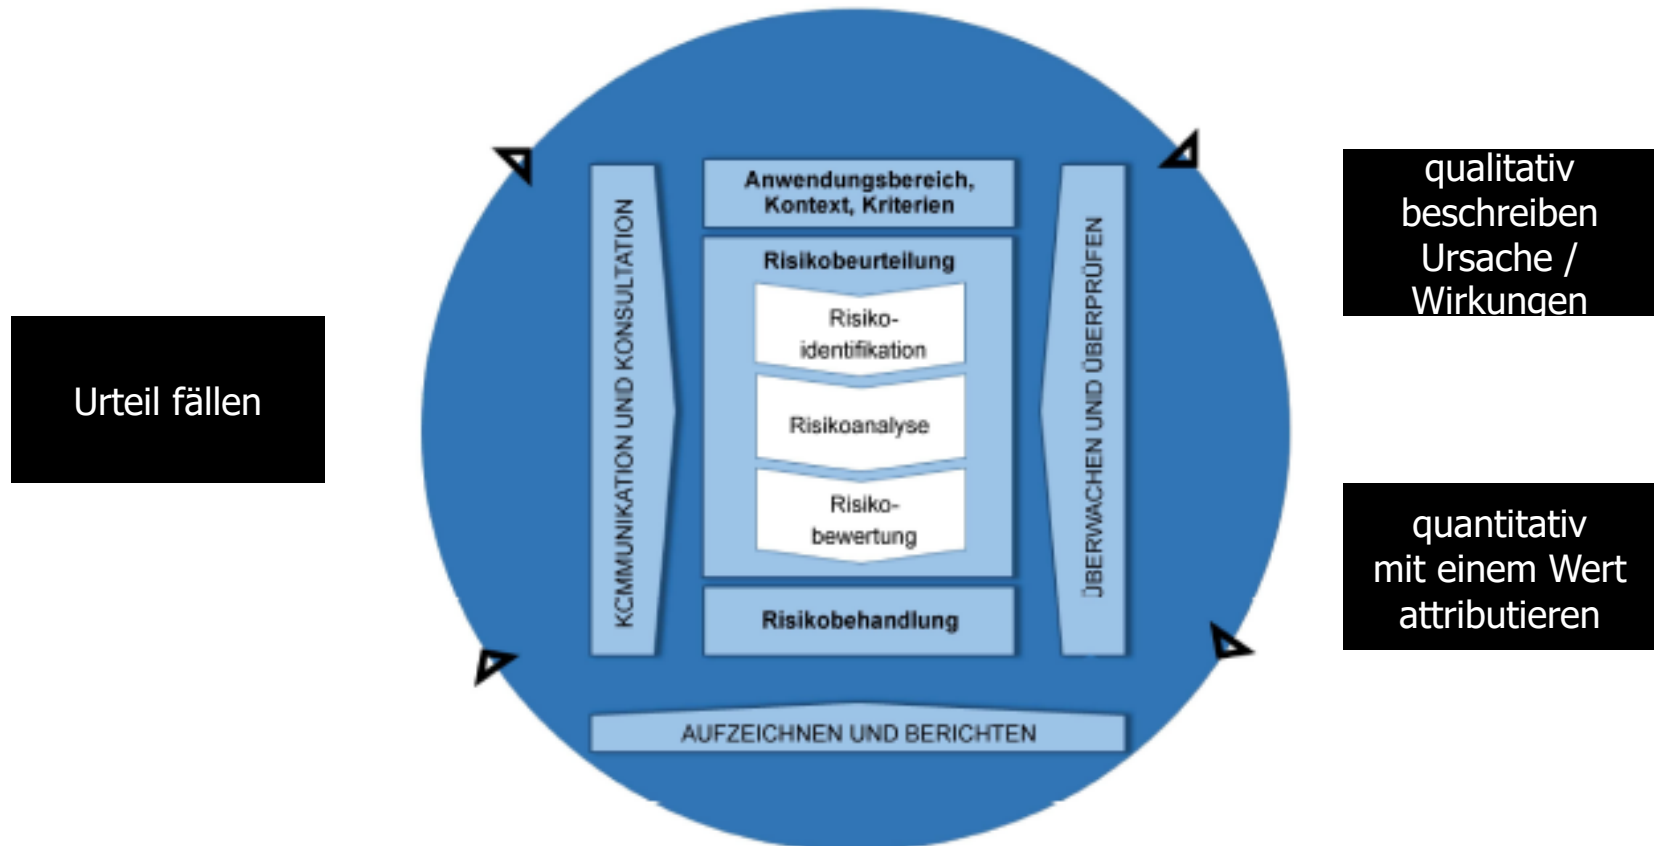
Urteil fällen

KCMMUNIKATION UND KONSULTATION

Anwendungsbereich, Kontext, Kriterien

Risikobeurteilung

Risikoidentifikation

Risikoanalyse

Risikobewertung

Risikobehandlung

ÜBERWACHEN UND ÜBERPRÜFEN

AUFZEICHNEN UND BERICHTEN

qualitativ beschreiben Ursache / Wirkungen

quantitativ mit einem Wert attributieren